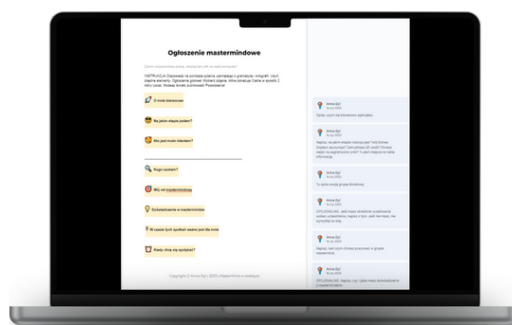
Ogłoszenie mastermindowe

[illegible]

INSTRUKCJA: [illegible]

O moim biznesie

Na jakim etapie jestem?

Kim jest moim klientem?

Kogo szukam?

Mój cel mastermindowy

Oczekiwania w mastermindzie

W czasie bycia w grupie mogę...

Kiedy chcę się spotykać?

Copyright © Anna Ego | 2023 | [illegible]

Anna Ego
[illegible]

Anna Ego
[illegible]

Anna Ego
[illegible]

Anna Ego
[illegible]

Anna Ego
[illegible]

Anna Ego
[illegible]